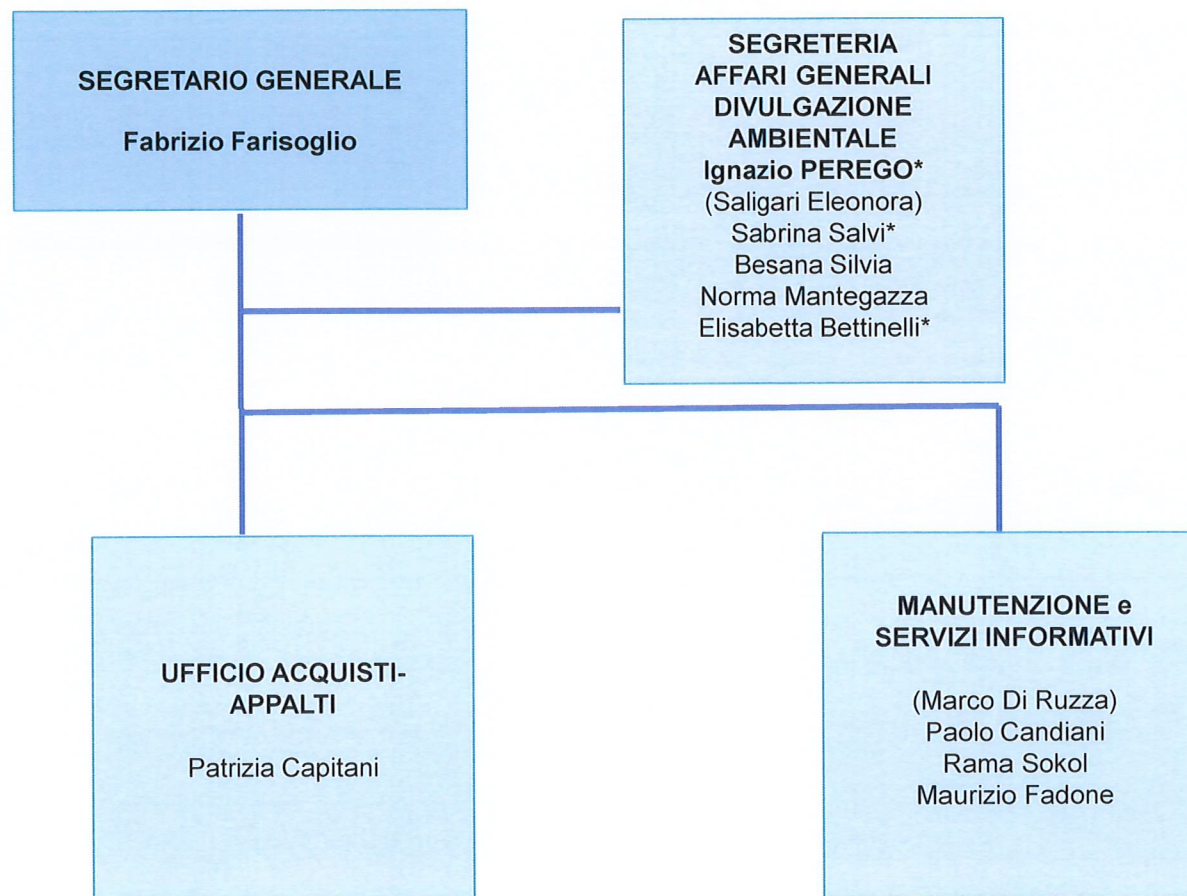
SEGRETARIO GENERALE

Fabrizio Farisoglio

SEGRETERIA
AFFARI GENERALI
DIVULGAZIONE
AMBIENTALE
Ignazio PEREGO*
(Saligari Eleonora)
Sabrina Salvi*
Besana Silvia
Norma Mantegazza
Elisabetta Bettinelli*

UFFICIO ACQUISTI-APPALTI

Patrizia Capitani

MANUTENZIONE e
SERVIZI INFORMATIVI

(Marco Di Ruzza)
Paolo Candiani
Rama Sokol
Maurizio Fadone